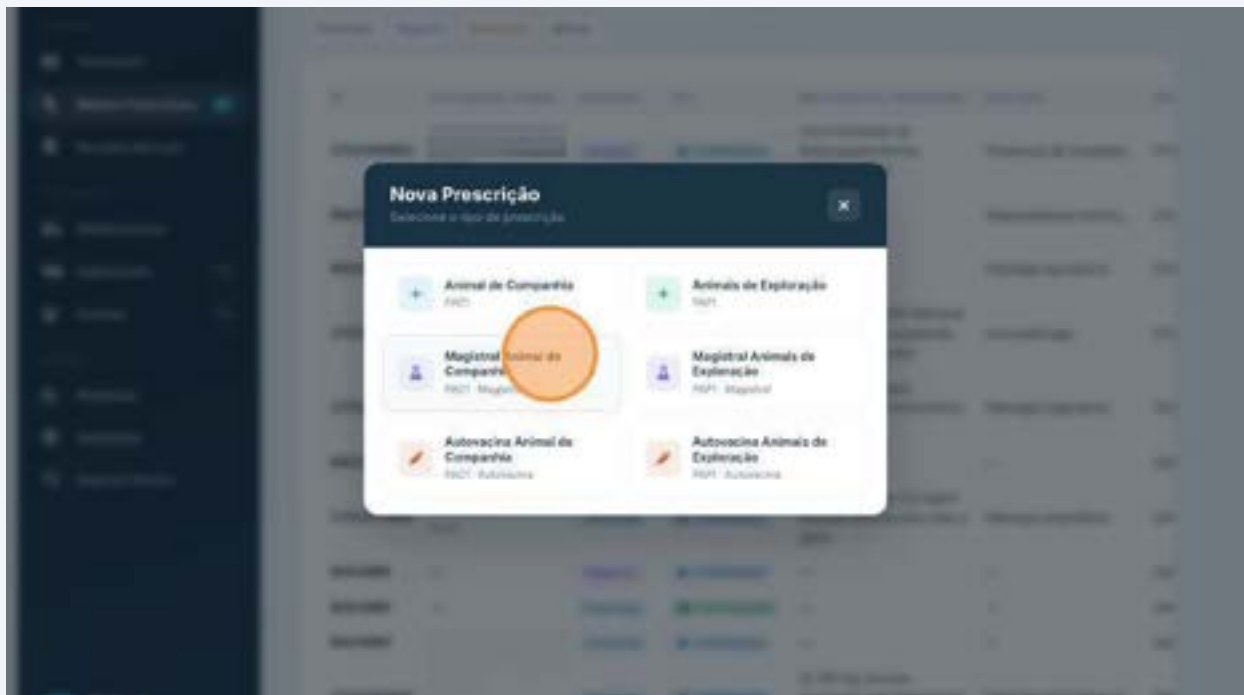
Nova Prescrição
Selecione o tipo de prescrição

×

Animal de Companhia
PAC1

Animais de Exploração
PAP1

Magistral Animal de Companhia
PAC1 · Magistral

Magistral Animais de Exploração
PAP1 · Magistral

Autovacina Animal de Companhia
PAC1 · Autovacina

Autovacina Animais de Exploração
PAP1 · Autovacina